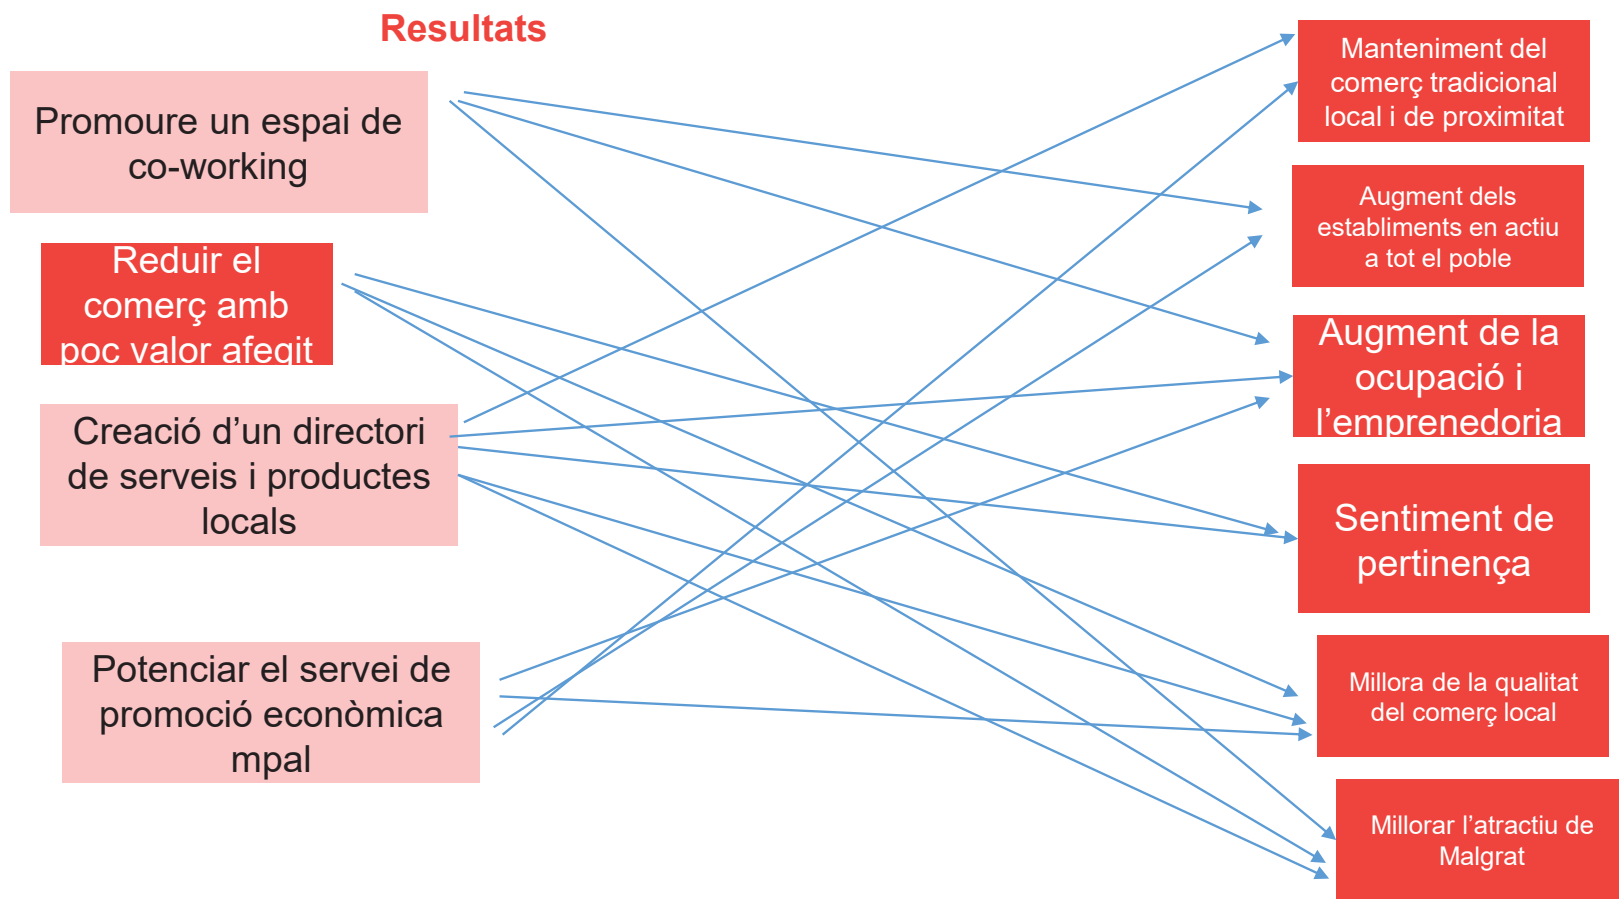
Resultats

Promoure un espai de co-working

Reduir el comerç amb poc valor afegit

Creació d'un directori de serveis i productes locals

Potenciar el servei de promoció econòmica mpal

Manteniment del comerç tradicional local i de proximitat

Augment dels establiments en actiu a tot el poble

Augment de la ocupació i l'emprenedoria

Sentiment de pertinença

Millora de la qualitat del comerç local

Millorar l'atractiu de Malgrat